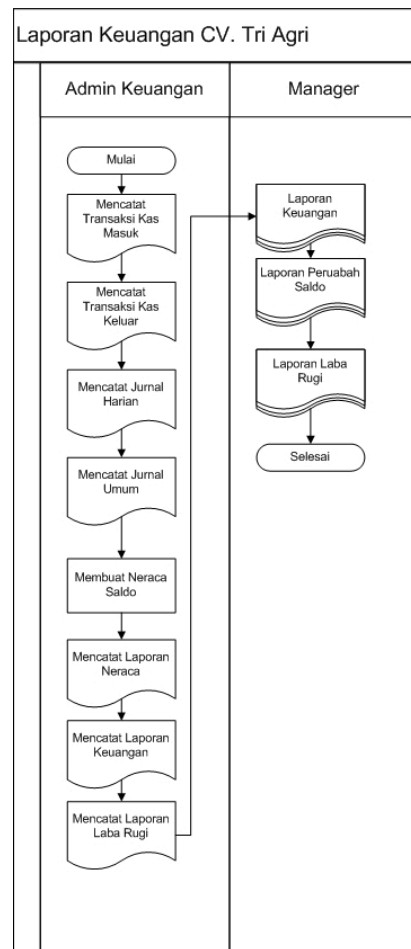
Laporan Keuangan CV. Tri Agri

Admin Keuangan

Manager

Mulai

Mencatat Transaksi Kas Masuk

Mencatat Transaksi Kas Keluar

Mencatat Jurnal Harian

Mencatat Jurnal Umum

Membuat Neraca Saldo

Mencatat Laporan Neraca

Mencatat Laporan Keuangan

Mencatat Laporan Laba Rugi

Laporan Keuangan

Laporan Peruabah Saldo

Laporan Laba Rugi

Selesai